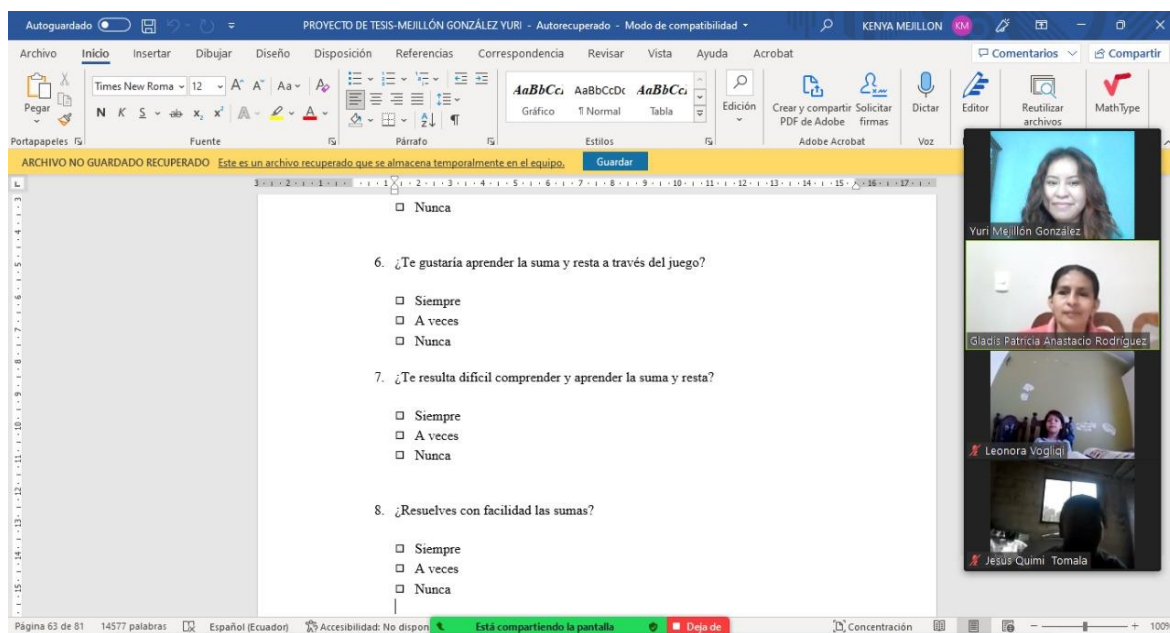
Autoguardado
PROYECTO DE TESIS-MEJILLÓN GONZÁLEZ YURI - Autorecuperado - Modo de compatibilidad
KENYA MEJILLON KM

Archivo Inicio Insertar Dibujar Diseño Disposición Referencias Correspondencia Revisar Vista Ayuda Acrobat
Comentarios Compartir

Pegar
Portapapeles
Times New Roma 12
N K S
Fuente
Párrafo
AaBbCcDc AaBbCcDc AaBbCcDc
Gráfico ¶ Normal Tabla
Estilos
Edición
Crear y compartir PDF de Adobe
Solicitar firmas
Adobe Acrobat
Dictar
Voz
Editor
Reutilizar archivos
MathType

ARCHIVO NO GUARDADO RECUPERADO Este es un archivo recuperado que se almacena temporalmente en el equipo. Guardar

□ Nunca

6. ¿Te gustaría aprender la suma y resta a través del juego?

□ Siempre
□ A veces
□ Nunca

7. ¿Te resulta difícil comprender y aprender la suma y resta?

□ Siempre
□ A veces
□ Nunca

8. ¿Resuelves con facilidad las sumas?

□ Siempre
□ A veces
□ Nunca

Yuri Mejillón González
Gladis Patricia Anastacio Rodriguez
Leonora Vogliqi
Jesus Quimi Tomala

Página 63 de 81 14577 palabras Español (Ecuador) Accesibilidad: No dispon Está compartiendo la pantalla Deja de Concentración 100%